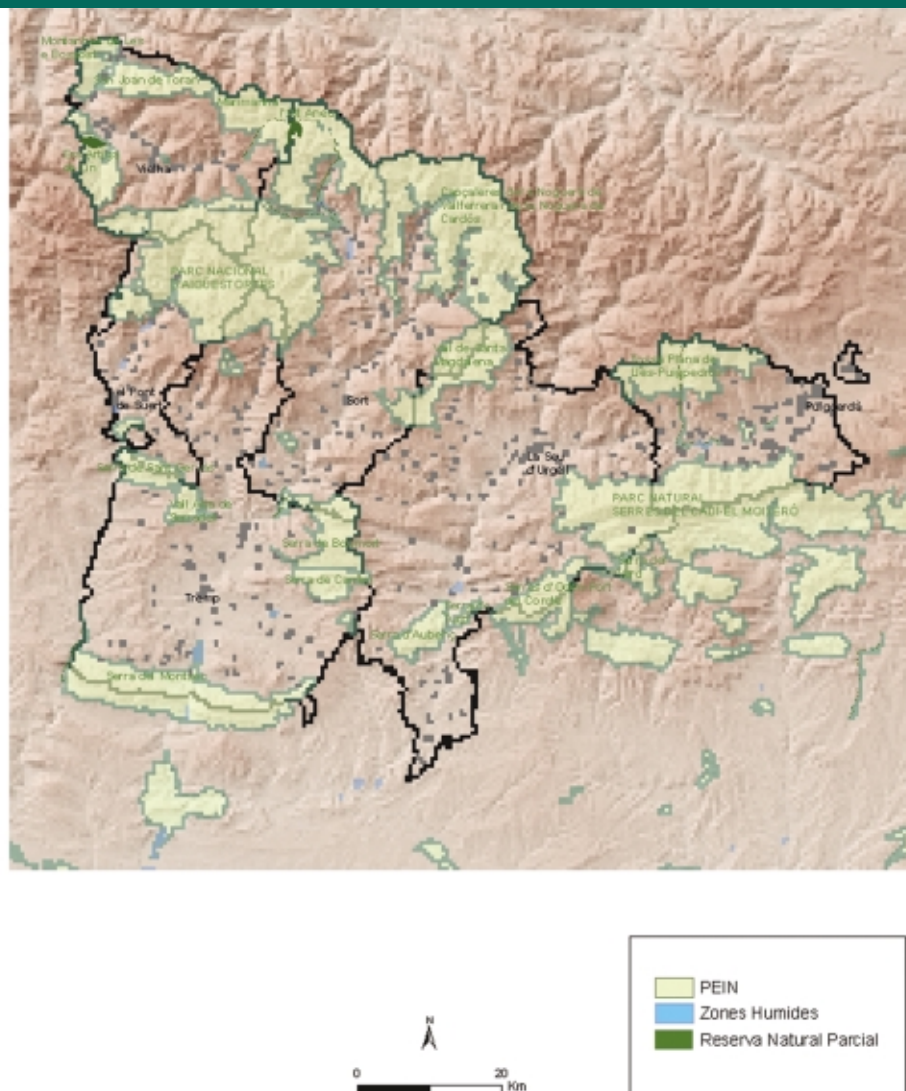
Montlude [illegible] e Bossòst

Sant Joan de Toran

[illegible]

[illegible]

Vielha

Capçaleres del Noguera de Vallferrera i del Noguera de Cardós

PARC NACIONAL D'AIGÜESTORTES

Vall del Santa Magdalena

Serra Plana de Das-Puigpedrós

Puigcerdà

El Pont de Suert

Sort

La Seu d'Urgell

PARC NATURAL SERRES DEL CADÍ-EL MOIXERÓ

Serra de Sant Gervàs

Vall Alta de Conques

Serra de Boumort

Serra de Carreu

Tremp

Serres d'Odèn-Port del Comte

Serra d'Aubenç

Serra del Montsec

N

0 20 Km

PEIN

Zones Humides

Reserva Natural Parcial